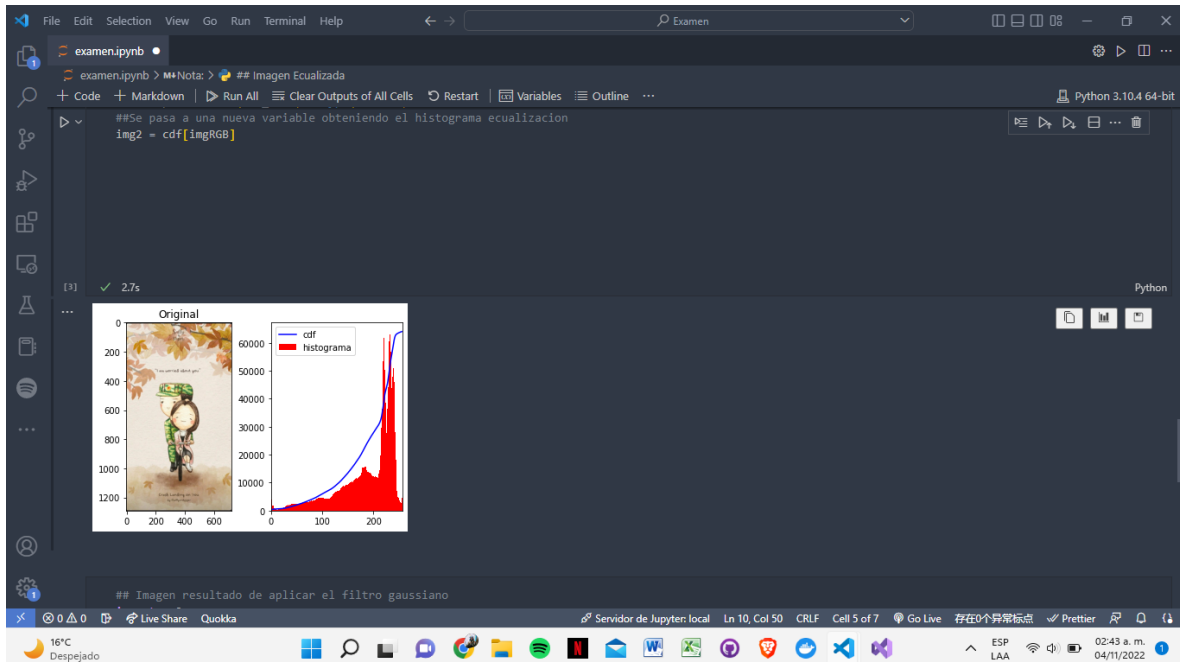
File Edit Selection View Go Run Terminal Help

Examen

examen.ipynb ●

examen.ipynb > M↓ Nota: > ## Imagen Ecualizada

+ Code + Markdown | Run All | Clear Outputs of All Cells Restart | Variables Outline ···

Python 3.10.4 64-bit

##Se pasa a una nueva variable obteniendo el histograma ecualizacion
img2 = cdf[imgRGB]

[3] ✓ 2.7s

Python

Original

0
200
400
600
800
1000
1200
0 200 400 600

cdf
histograma

60000
50000
40000
30000
20000
10000
0
0 100 200

## Imagen resultado de aplicar el filtro gaussiano

⊗ 0 ⚠ 0 Live Share Quokka Servidor de Jupyter: local Ln 10, Col 50 CRLF Cell 5 of 7 Go Live 存在0个异常标点 Prettier

16°C
Despejado

ESP
LAA

02:43 a. m.
04/11/2022

1